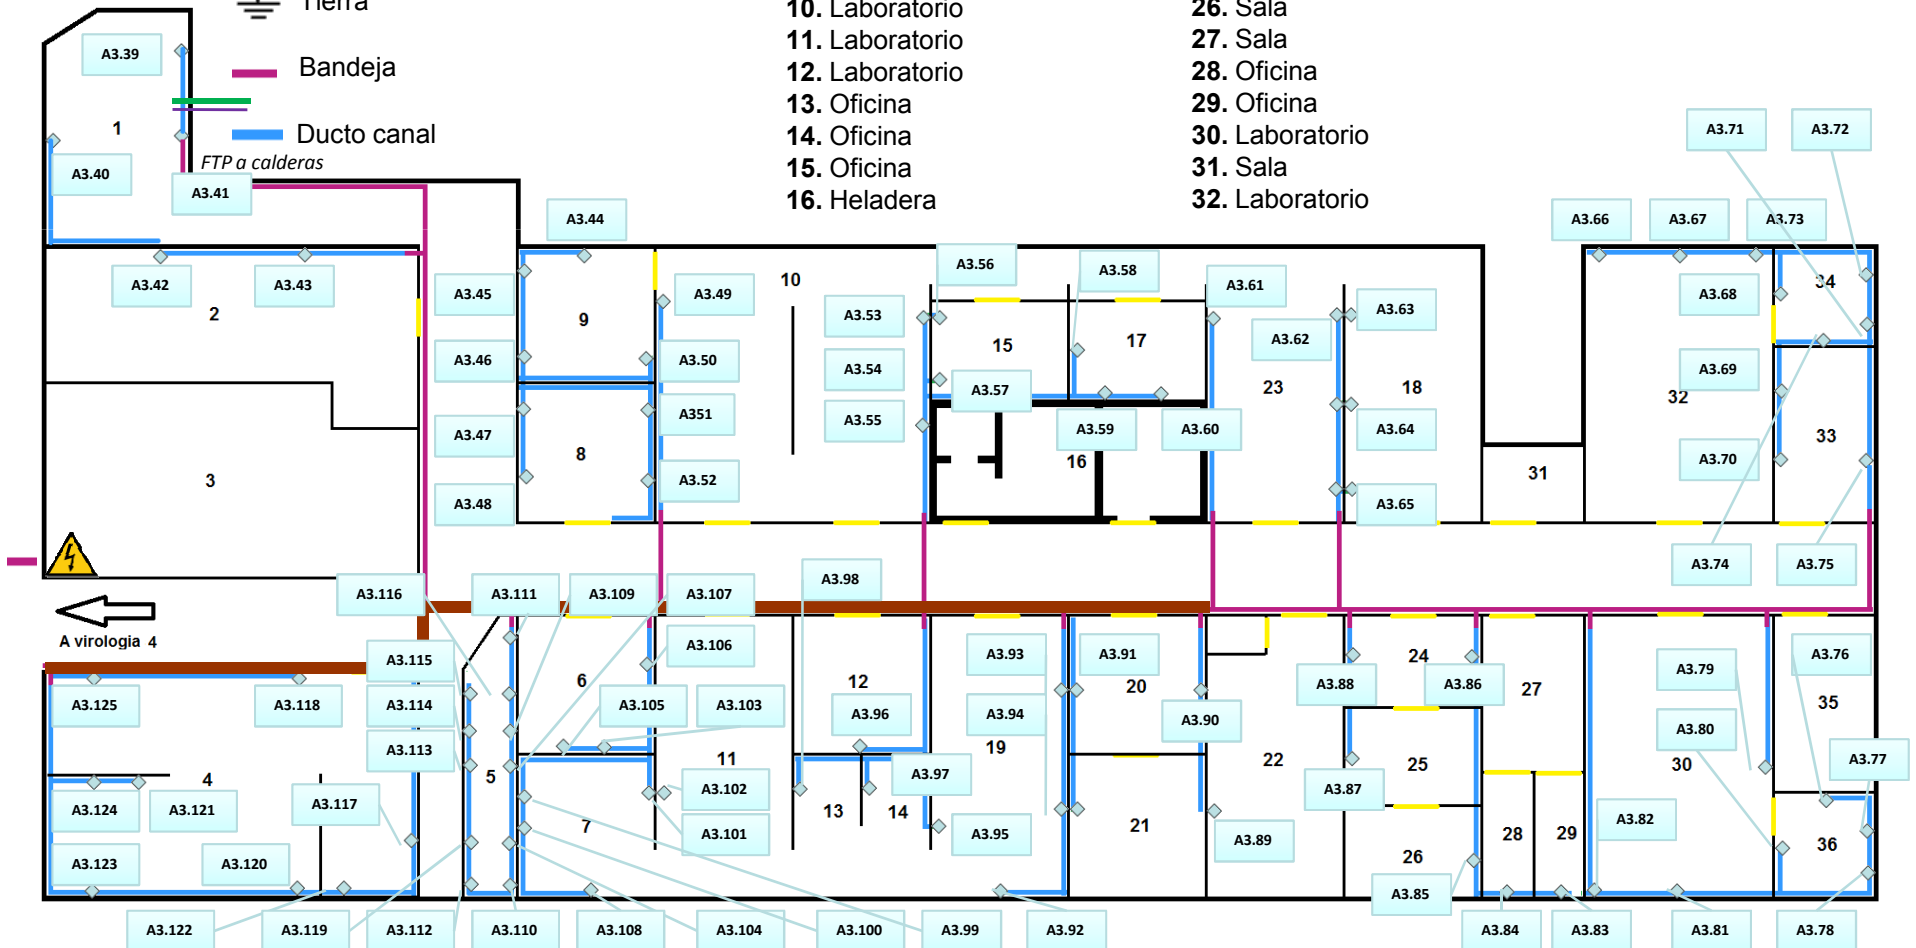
Tierra
Bandeja
Ducto canal
FTP a calderas

10. Laboratorio
11. Laboratorio
12. Laboratorio
13. Oficina
14. Oficina
15. Oficina
16. Heladera

26. Sala
27. Sala
28. Oficina
29. Oficina
30. Laboratorio
31. Sala
32. Laboratorio

A3.39
1
A3.40
A3.41
A3.44
A3.42
A3.43
2
A3.45
A3.46
A3.47
A3.48
3
9
8
A3.49
A3.50
A351
A3.52
10
A3.53
A3.54
A3.55
A3.56
A3.57
15
A3.58
17
A3.59
A3.60
16
A3.61
A3.62
23
A3.63
18
A3.64
A3.65
31
A3.66
A3.67
A3.73
A3.71
A3.72
A3.68
A3.69
A3.70
32
34
33
A3.74
A3.75
A virologia 4
A3.116
A3.111
A3.109
A3.107
A3.98
A3.115
A3.114
A3.113
A3.125
A3.118
4
A3.124
A3.121
A3.117
A3.123
A3.120
5
6
A3.106
A3.105
A3.103
11
A3.102
A3.101
7
12
A3.96
13
14
A3.97
A3.93
A3.94
19
A3.95
A3.91
20
A3.90
21
22
A3.89
A3.88
24
A3.86
27
25
A3.87
26
A3.85
28
29
A3.79
A3.80
30
A3.82
A3.76
35
A3.77
36
A3.122
A3.119
A3.112
A3.110
A3.108
A3.104
A3.100
A3.99
A3.92
A3.84
A3.83
A3.81
A3.78